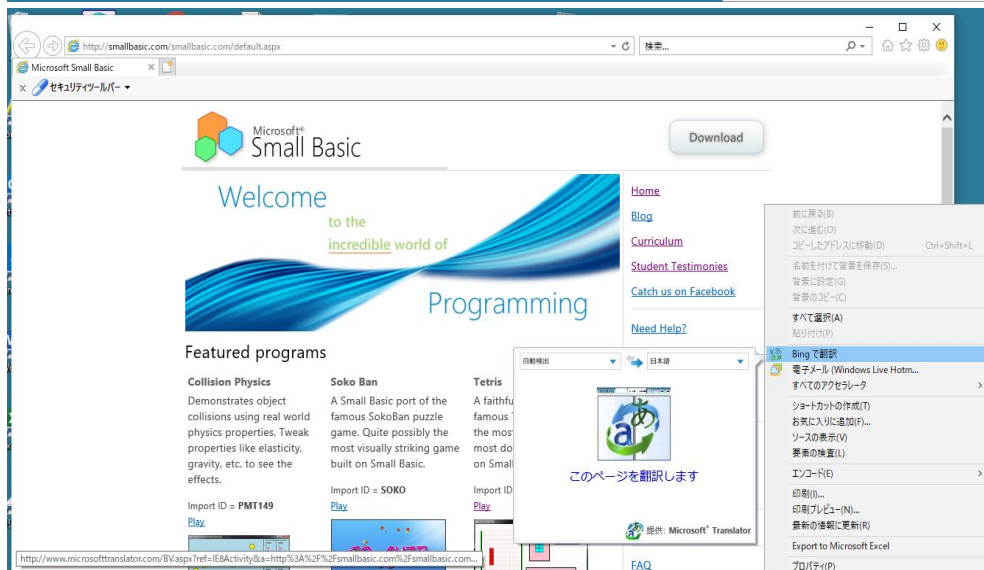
http://smallbasic.com/smallbasic.com/default.aspx
検索...
Microsoft Small Basic
セキュリティツールバー

Microsoft® Small Basic
Download

Welcome
to the
incredible world of
Programming

Home
Blog
Curriculum
Student Testimonies
Catch us on Facebook
Need Help?

Featured programs

Collision Physics
Demonstrates object collisions using real world physics properties. Tweak properties like elasticity, gravity, etc. to see the effects.
Import ID = PMT149
Play

Soko Ban
A Small Basic port of the famous SokoBan puzzle game. Quite possibly the most visually striking game built on Small Basic.
Import ID = SOKO
Play

Tetris
A faithfu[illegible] famous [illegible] the most most do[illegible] on Small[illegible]
Import ID
Play

FAQ

自動検出
日本語
このページを翻訳します
提供: Microsoft® Translator

前に戻る(B)
次に進む(O)
コピーしたアドレスに移動(D) Ctrl+Shift+L
名前を付けて背景を保存(S)...
背景に設定(G)
背景のコピー(C)
すべて選択(A)
貼り付け(P)
Bing で翻訳
電子メール (Windows Live Hotm...
すべてのアクセラレータ
ショートカットの作成(T)
お気に入りに追加(F)...
ソースの表示(V)
要素の検査(L)
エンコード(E)
印刷(I)...
印刷プレビュー(N)...
最新の情報に更新(R)
Export to Microsoft Excel
プロパティ(P)

http://www.microsofttranslator.com/BV.aspx?ref=IE8Activity&a=http%3A%2F%2Fsmallbasic.com%2Fsmallbasic.com...